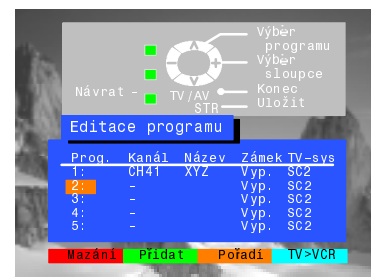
Výběr programu
Výběr sloupce
Návrat
TV/AV
Konec
STR
Uložit

Editace programu

| Prog. | Kanál | Název | Zámek | TV-sys |
|---|---|---|---|---|
| 1: | CH41 | XYZ | Vyp. | SC2 |
| 2: | - | | Vyp. | SC2 |
| 3: | - | | Vyp. | SC2 |
| 4: | - | | Vyp. | SC2 |
| 5: | - | | Vyp. | SC2 |

Mazání Přidat Pořadí TV>VCR